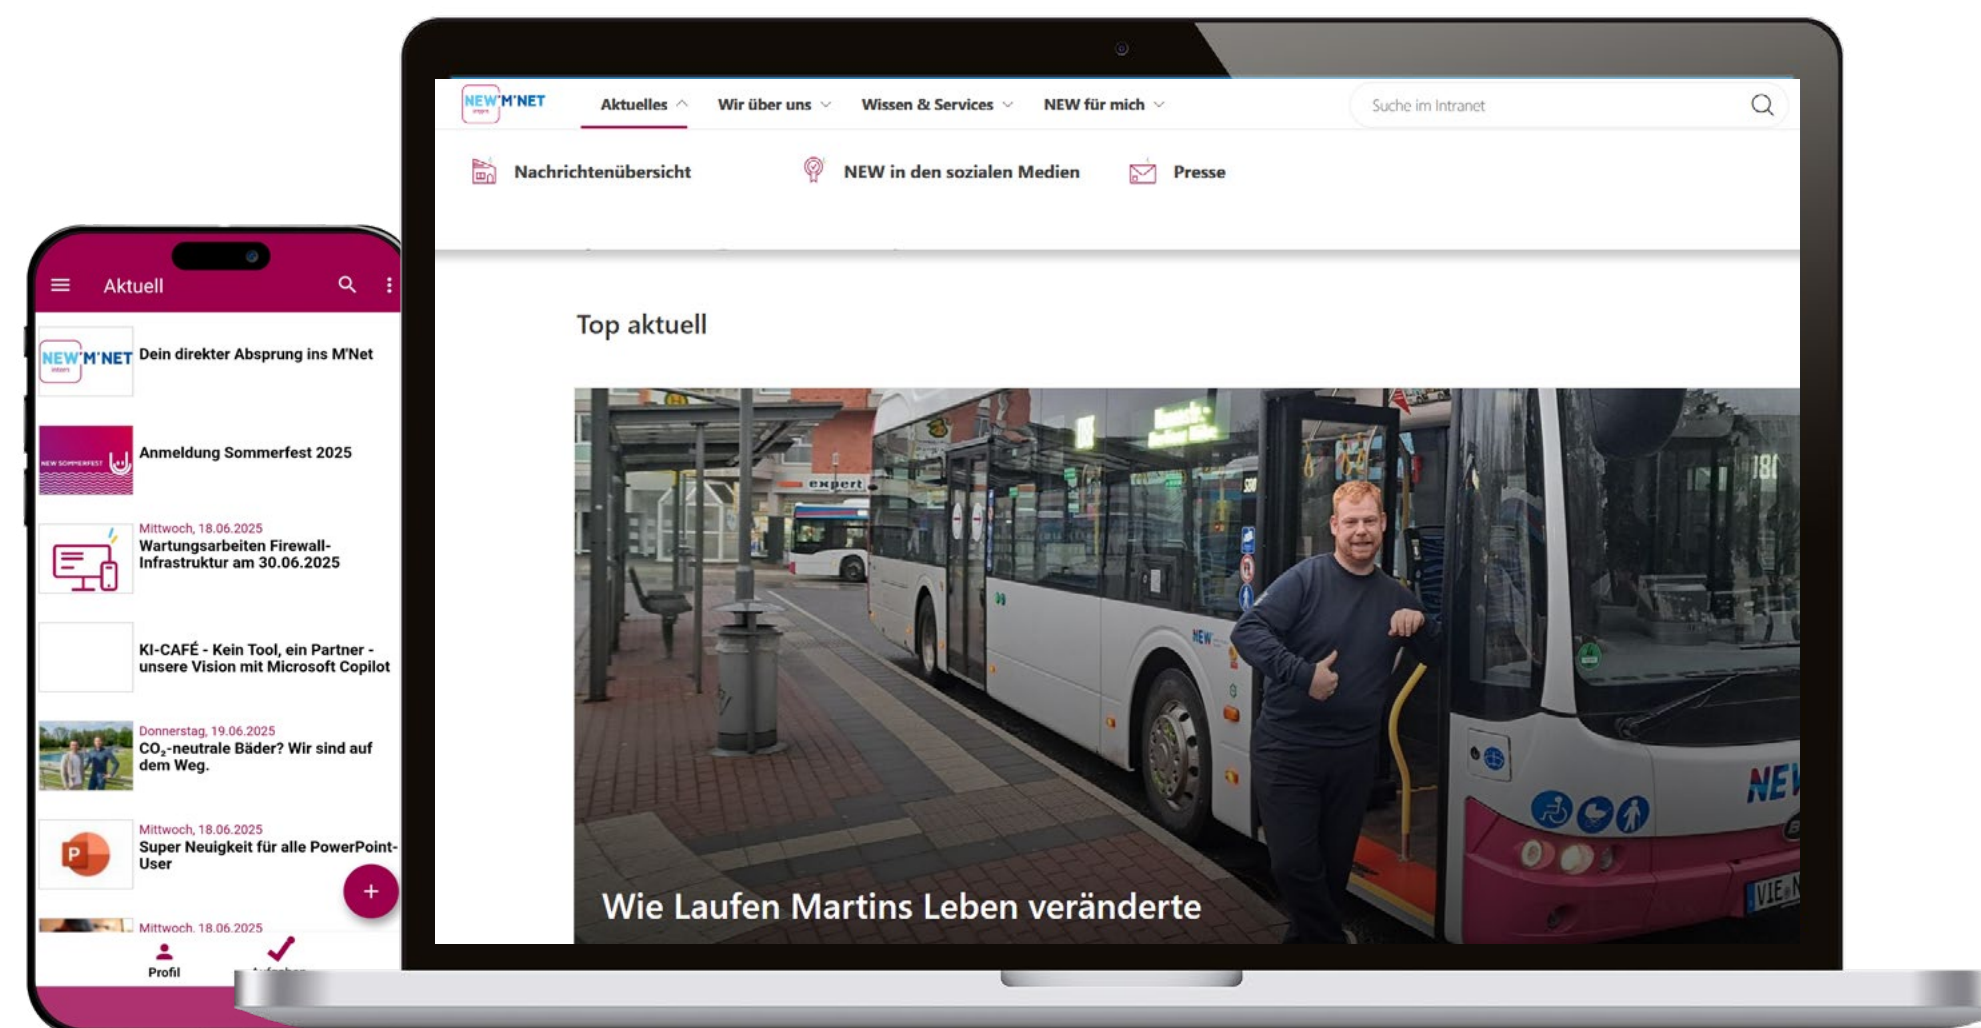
NEW M'NET intern

Aktuelles
Wir über uns
Wissen & Services
NEW für mich

Suche im Intranet

Nachrichtenübersicht
NEW in den sozialen Medien
Presse

Top aktuell

Wie Laufen Martins Leben veränderte

Aktuell

NEW M'NET intern
Dein direkter Absprung ins M'Net

Anmeldung Sommerfest 2025

Mittwoch, 18.06.2025
Wartungsarbeiten Firewall-Infrastruktur am 30.06.2025

KI-CAFÉ - Kein Tool, ein Partner - unsere Vision mit Microsoft Copilot

Donnerstag, 19.06.2025
$CO_2$-neutrale Bäder? Wir sind auf dem Weg.

Mittwoch, 18.06.2025
Super Neuigkeit für alle PowerPoint-User

Mittwoch, 18.06.2025

Profil
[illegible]